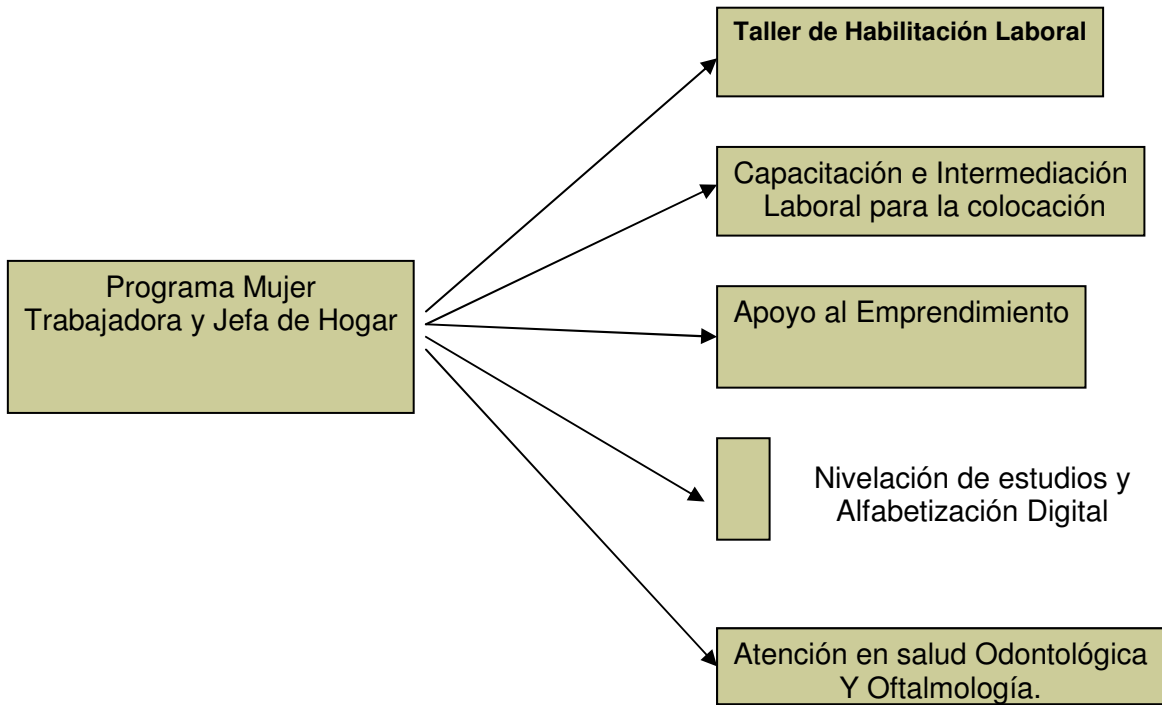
Programa Mujer Trabajadora y Jefa de Hogar

**Taller de Habilitación Laboral**

Capacitación e Intermediación Laboral para la colocación

Apoyo al Emprendimiento

Nivelación de estudios y Alfabetización Digital

Atención en salud Odontológica Y Oftalmología.